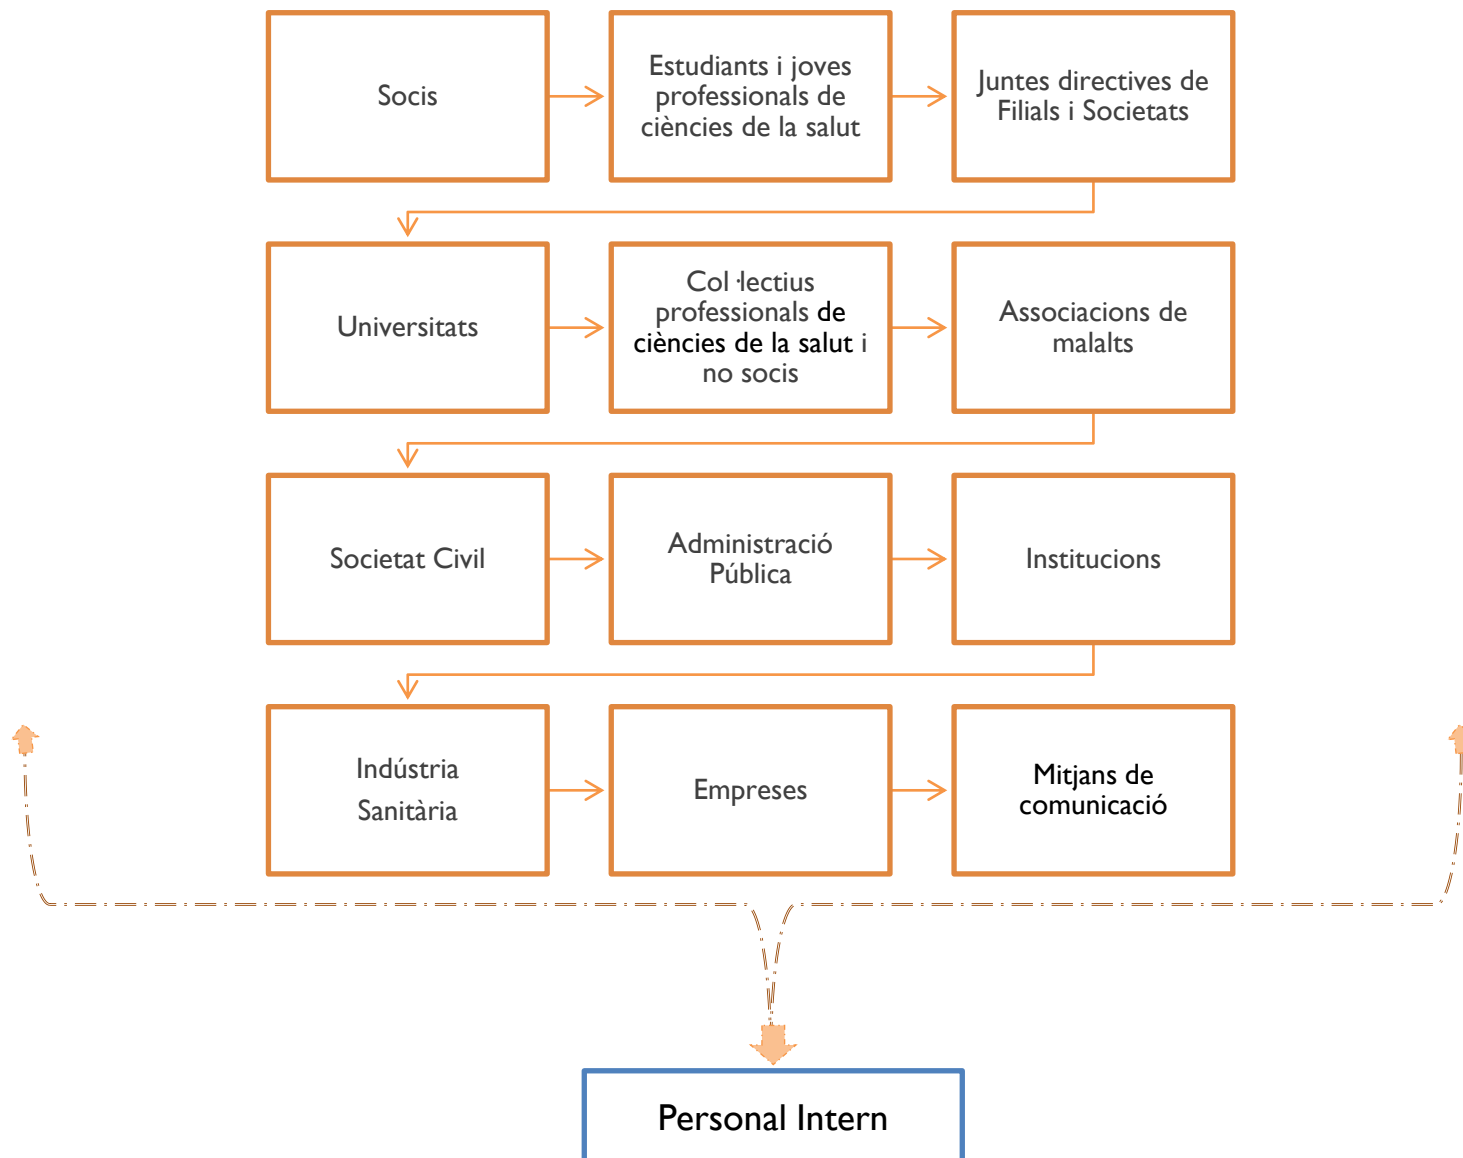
Socis

Estudiants i joves professionals de ciències de la salut

Juntes directives de Filials i Societats

Universitats

Col·lectius professionals de ciències de la salut i no socis

Associacions de malalts

Societat Civil

Administració Pública

Institucions

Indústria Sanitària

Empreses

Mitjans de comunicació

Personal Intern